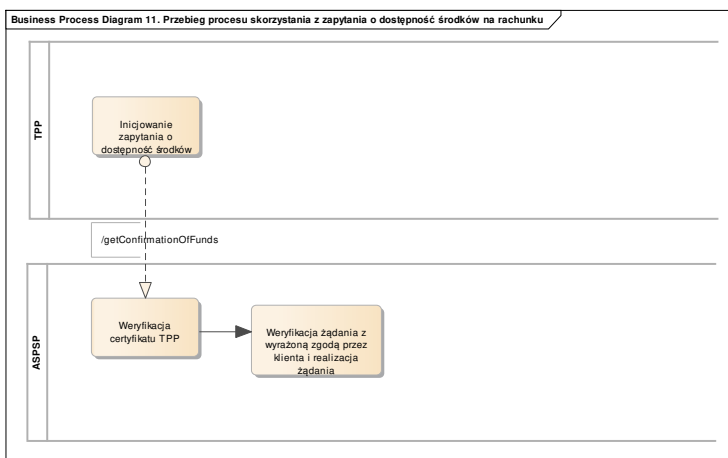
Business Process Diagram 11. Przebieg procesu skorzystania z zapytania o dostępność środków na rachunku

TPP

Inicjowanie zapytania o dostępność środków

/getConfirmationOfFunds

ASPSP

Weryfikacja certyfikatu TPP

Weryfikacja żądania z wyrażoną zgodą przez klienta i realizacja żądania